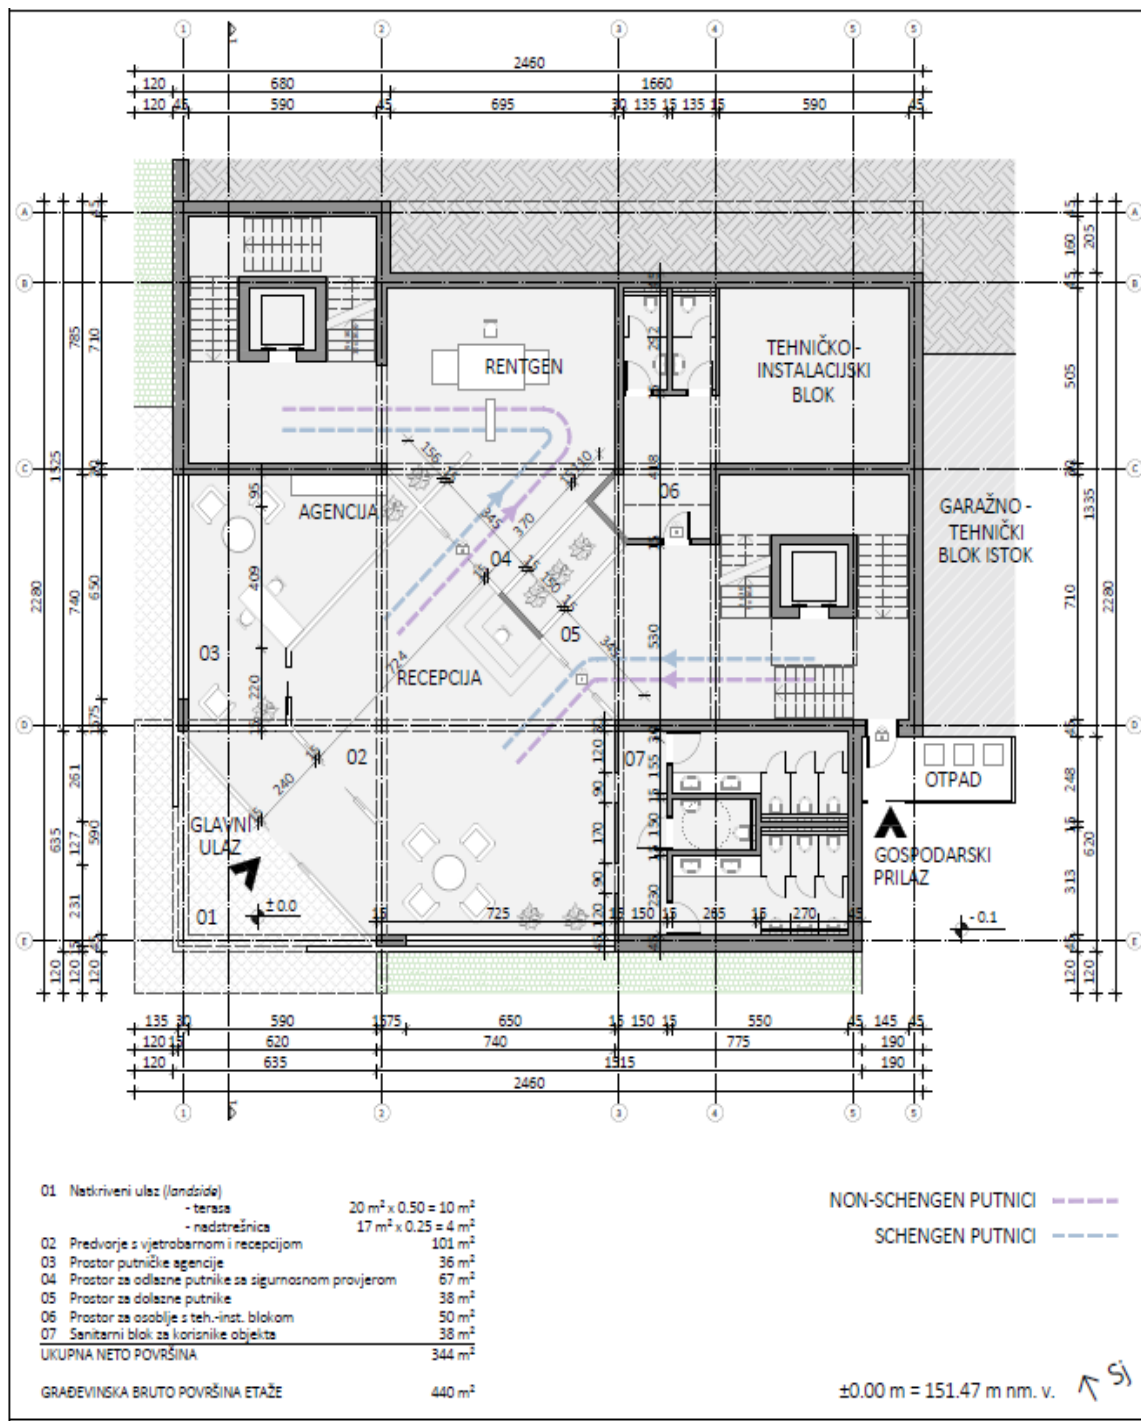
2460
120 680 1660
120 45 590 45 695 30 135 15 135 15 590 45

RENTGEN

TEHNIČKO-INSTALACIJSKI BLOK

AGENCIJA

06

GARAŽNO - TEHNIČKI BLOK ISTOK

04

05

03

RECEPCIJA

02

07

OTPAD

GLAVNI ULAZ

GOSPODARSKI PRILAZ

01

±0.0

- 0.1

135 30 590 15 75 650 15 150 15 550 45 145 45
120 15 620 740 775 190
120 635 1515 190
2460

| | | |
|---|---|---|
| 01 | Natkriveni ulaz (landside) | |
| | - terasa | 20 m² x 0.50 = 10 m² |
| | - nadstrešnica | 17 m² x 0.25 = 4 m² |
| 02 | Predvorje s vjetrobranom i recepcijom | 101 m² |
| 03 | Prostor putničke agencije | 36 m² |
| 04 | Prostor za odlazne putnike sa sigurnosnom provjerom | 67 m² |
| 05 | Prostor za dolazne putnike | 38 m² |
| 06 | Prostor za osoblje s teh.-inst. blokom | 50 m² |
| 07 | Sanitarni blok za korisnike objekta | 38 m² |
| UKUPNA NETO POVRŠINA | | 344 m² |
| GRAĐEVINSKA BRUTO POVRŠINA ETAŽE | | 440 m² |

NON-SCHENGEN PUTNICI
SCHENGEN PUTNICI

±0.00 m = 151.47 m nm. v.

SJ